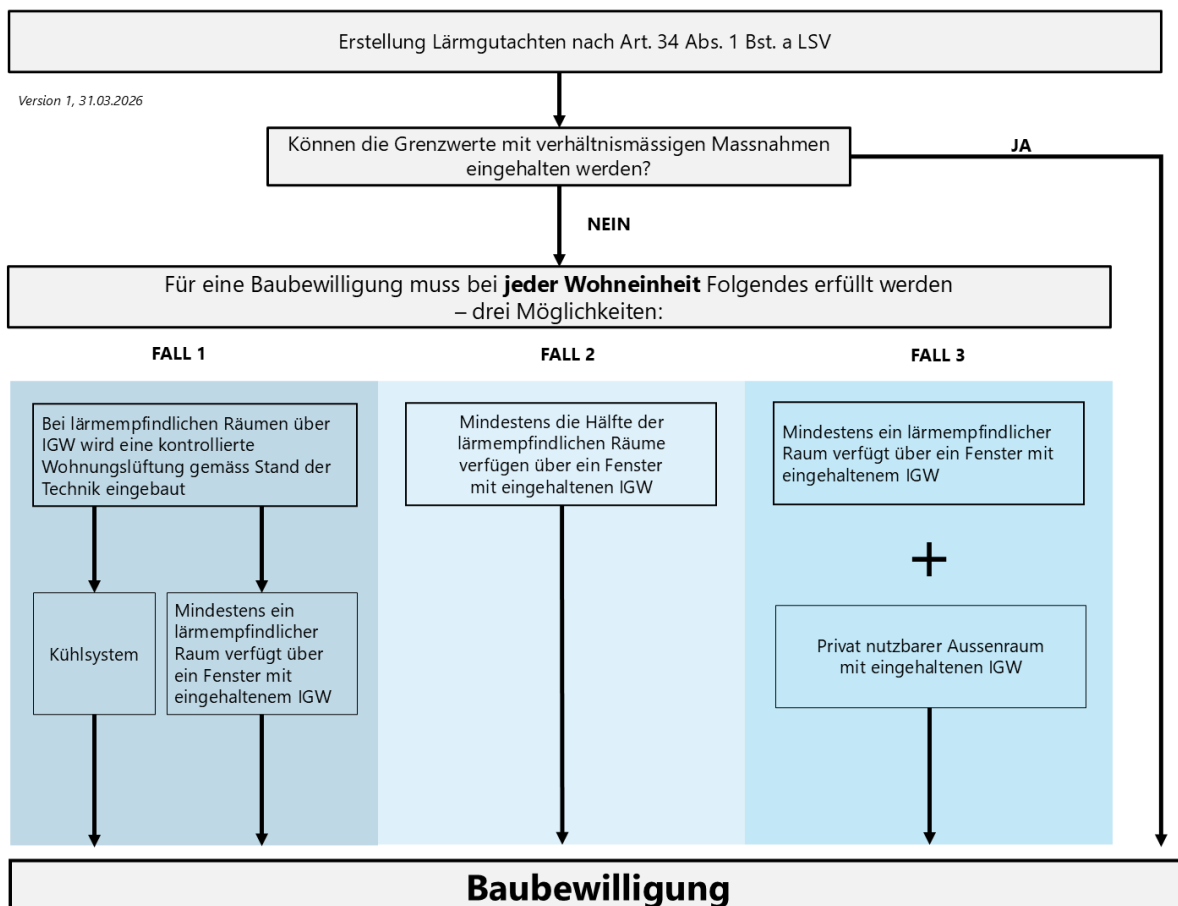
Erstellung Lärmgutachten nach Art. 34 Abs. 1 Bst. a LSV

Version 1, 31.03.2026

Können die Grenzwerte mit verhältnismässigen Massnahmen eingehalten werden?

JA

NEIN

Für eine Baubewilligung muss bei **jeder Wohneinheit** Folgendes erfüllt werden – drei Möglichkeiten:

FALL 1

Bei lärmempfindlichen Räumen über IGW wird eine kontrollierte Wohnungslüftung gemäss Stand der Technik eingebaut

Kühlsystem

Mindestens ein lärmempfindlicher Raum verfügt über ein Fenster mit eingehaltenem IGW

FALL 2

Mindestens die Hälfte der lärmempfindlichen Räume verfügen über ein Fenster mit eingehaltenen IGW

FALL 3

Mindestens ein lärmempfindlicher Raum verfügt über ein Fenster mit eingehaltenem IGW

+

Privat nutzbarer Aussenraum mit eingehaltenen IGW

Baubewilligung